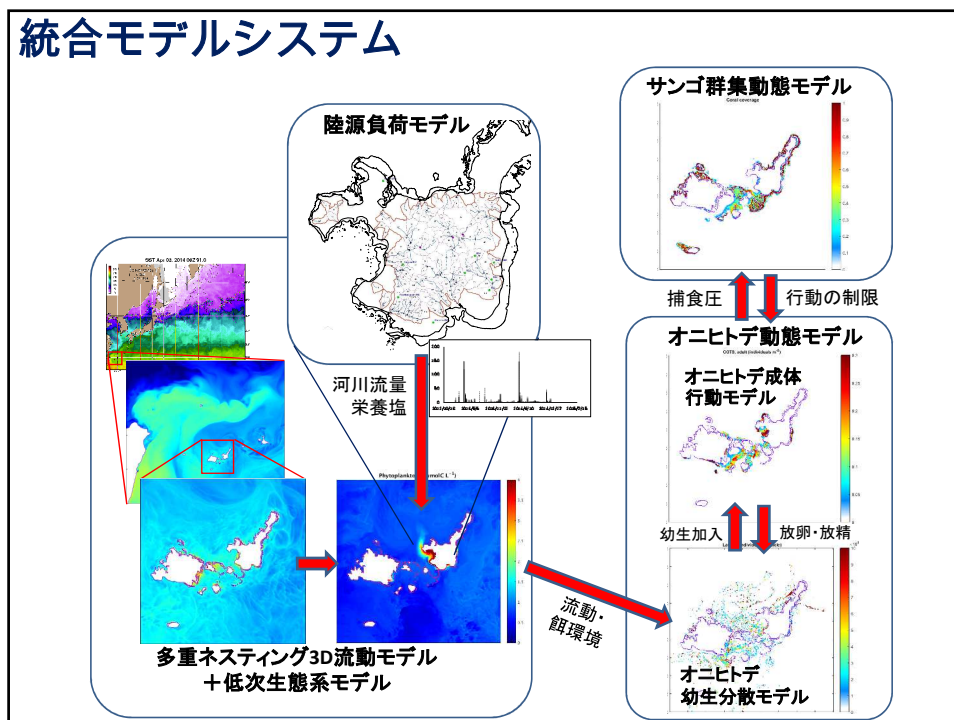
統合モデルシステム

陸源負荷モデル

サンゴ群集動態モデル

Coral coverage

捕食圧

行動の制限

オニヒトデ動態モデル

オニヒトデ成体行動モデル

SST Apr 02, 2014 06Z 91.0

河川流量
栄養塩

Phytoplankton

幼生加入

放卵・放精

流動・
餌環境

多重ネスティング3D流動モデル
＋低次生態系モデル

オニヒトデ
幼生分散モデル